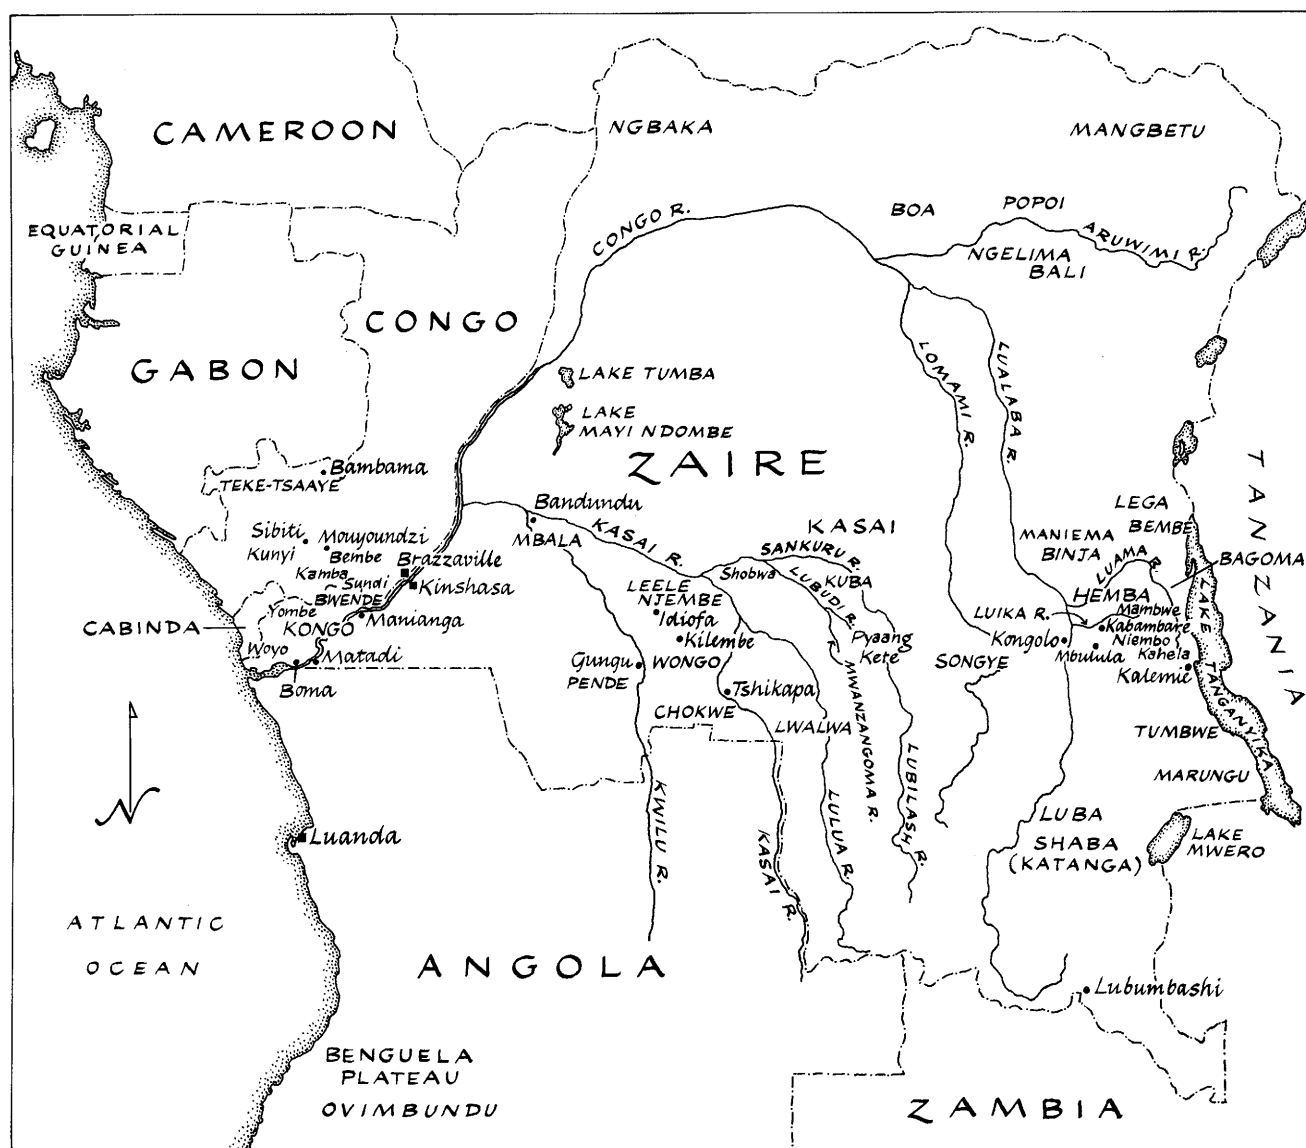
CAMEROON

NGBAKA

MANGBETU

EQUATORIAL GUINEA

CONGO R.

BOA

POPOI

ARUWIMI R.

NGELIMA BALI

CONGO

GABON

LAKE TUMBA

LAKE MAYI NDOMBE

LOMAMI R.

LUALABA R.

ZAIRE

TANZANIA

Bambama

TEKE-TSAAYE

Bandundu

LEGA

BEMBE

KASAI

MANIEMA

BAGOMA

Sibiti

Mouyoundzi

MBALA

KASAI R.

SANKURU R.

BINJA

LUAMA R.

Kunyi

Bembe

Brazzaville

Kamba

Sundi

Kinshasa

BWENDE

Shobwa

LUBUDI R.

KUBA

HEMBA

LEELE

NJEMBE

LUIKA R.

Mambwe

Yombe

Idiofa

Kabambare

CABINDA

KONGO

Manianga

Pyaang

Kongolo

Niembo

LAKE TANGANYIKA

Kilembe

Kete

Kahela

Woyo

Matadi

Gungu

WONGO

MWANZANGOMA R.

SONGYE

Mbulula

Kalemie

Boma

PENDE

Tshikapa

CHOKWE

LWALWA

TUMBWE

LUBILASH R.

MARUNGU

KWILU R.

KASAI R.

LULUA R.

LUBA

Luanda

SHABA (KATANGA)

LAKE MWERO

ATLANTIC OCEAN

ANGOLA

Lubumbashi

BENGUELA PLATEAU

OVIMBUNDU

ZAMBIA